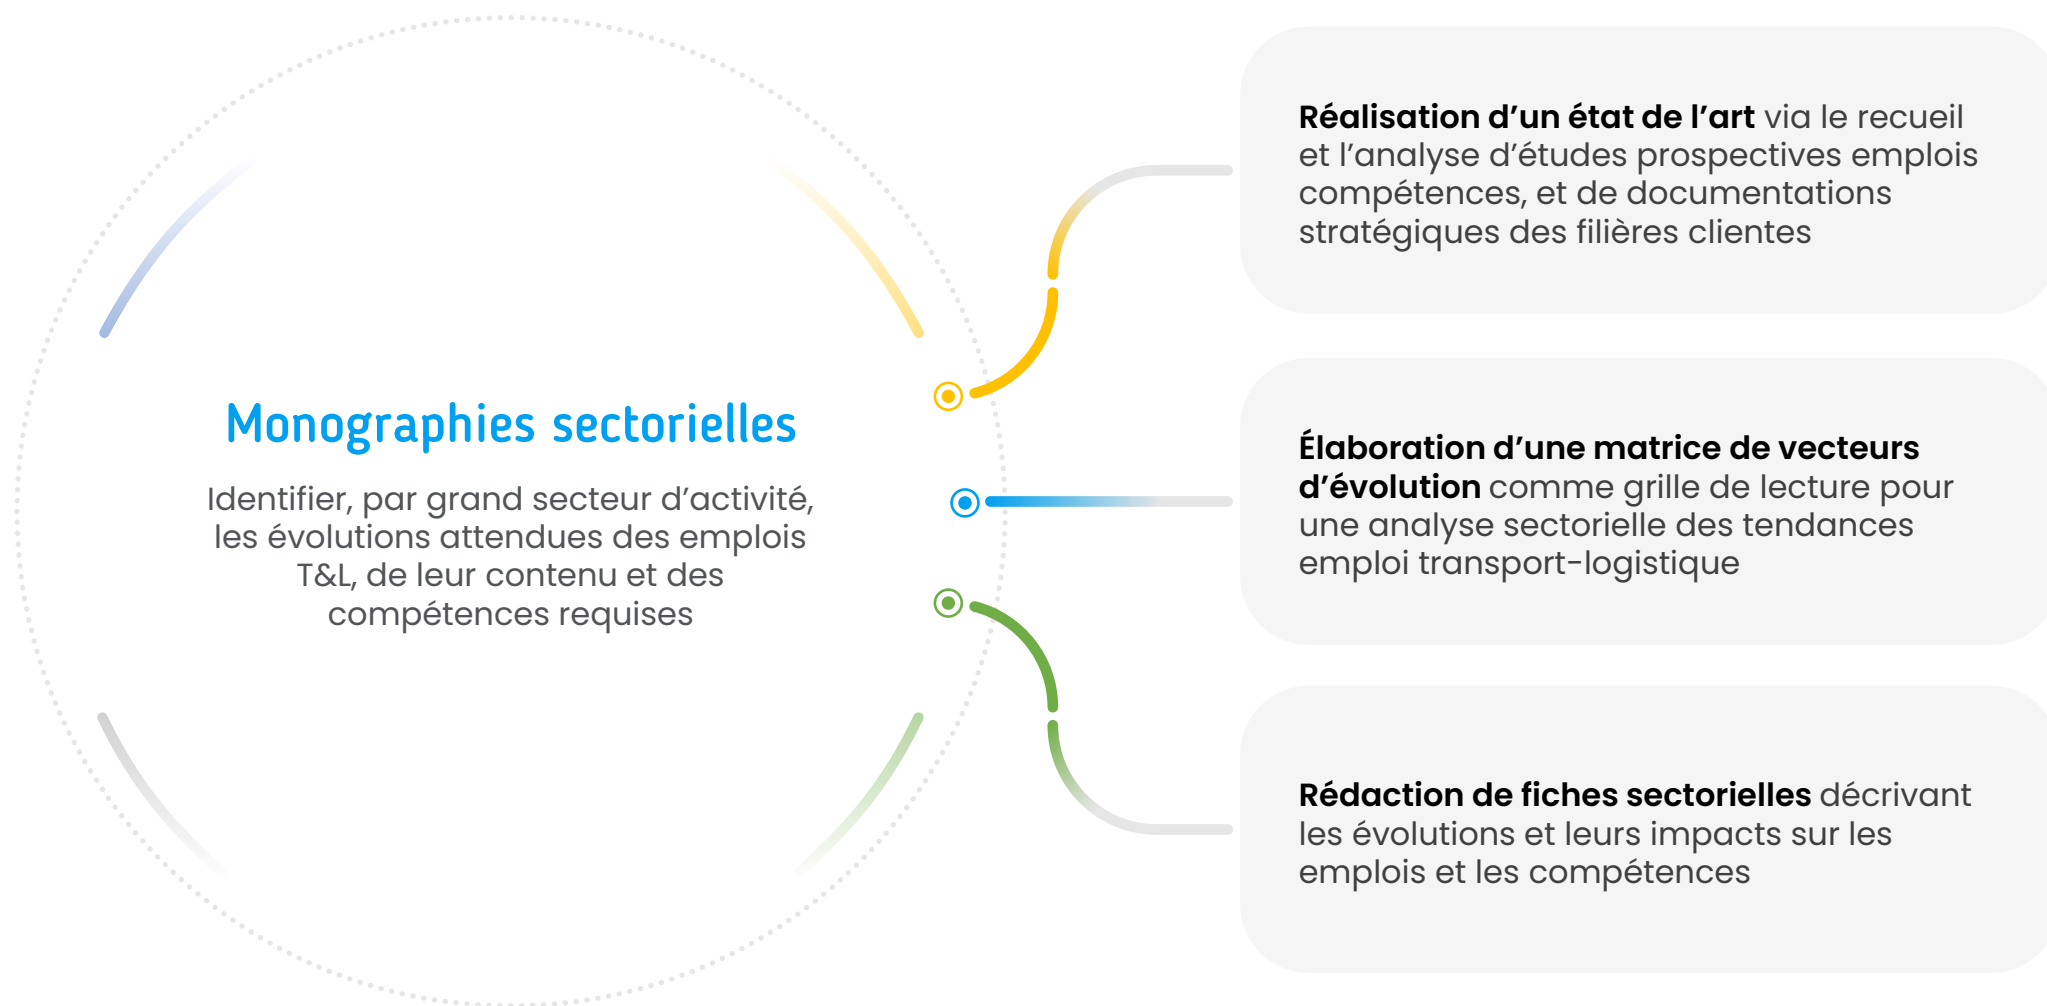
Monographies sectorielles

Identifier, par grand secteur d’activité, les évolutions attendues des emplois T&L, de leur contenu et des compétences requises

Réalisation d’un état de l’art via le recueil et l’analyse d’études prospectives emplois compétences, et de documentations stratégiques des filières clientes

Élaboration d’une matrice de vecteurs d’évolution comme grille de lecture pour une analyse sectorielle des tendances emploi transport-logistique

Rédaction de fiches sectorielles décrivant les évolutions et leurs impacts sur les emplois et les compétences